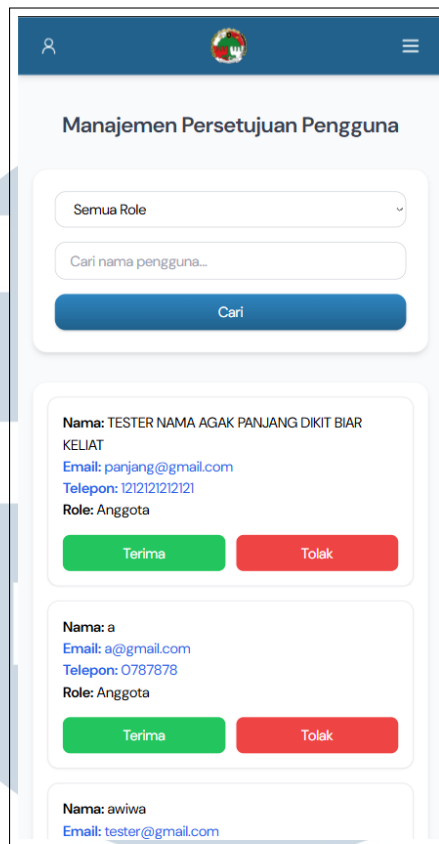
Manajemen Persetujuan Pengguna

Semua Role

Cari nama pengguna...

Cari

**Nama:** TESTER NAMA AGAK PANJANG DIKIT BIAR KELIAT
**Email:** panjang@gmail.com
**Telepon:** 1212121212121
**Role:** Anggota

Terima | Tolak

**Nama:** a
**Email:** a@gmail.com
**Telepon:** 0787878
**Role:** Anggota

Terima | Tolak

**Nama:** awiwa
**Email:** tester@gmail.com